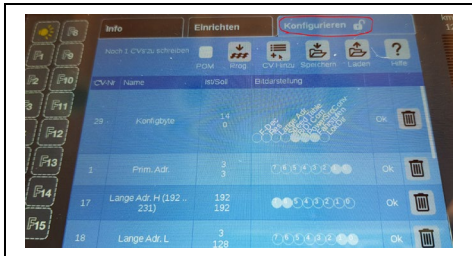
Info | Einrichten | Konfigurieren

Noch 1 CVs zu schreiben

POM | Prog | CV+Hinzu | Speichern | Laden | Hilfe

| CV-Nr | Name | Ist/Soll | Bitdarstellung | | |
|---|---|---|---|---|---|
| 29 | Konfigbyte | 14 / 0 | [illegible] | Ok | |
| 1 | Prim. Adr. | 3 / 3 | 7 6 5 4 3 2 | Ok | |
| 17 | Lange Adr. H (192 .. 231) | 192 / 192 | 5 4 3 2 1 0 | Ok | |
| 18 | Lange Adr. L | 3 / 128 | 7 6 5 4 3 2 | Ok | |

F2 F10 F3 F11 F12 F13 F14 F15